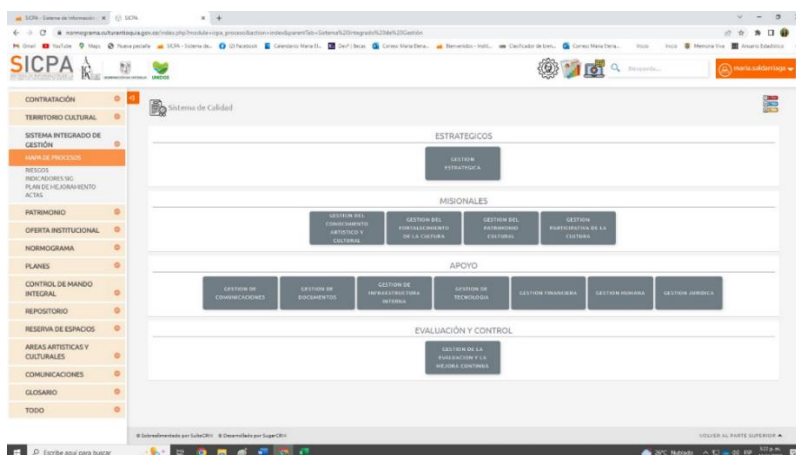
SICPA - Sistema de Información × SICPA × +

normograma.culturantioquia.gov.co/index.php?module=sicpa_procesos&action=index&parentTab=Sistema%20Integrado%20de%20Gestión

Gmail YouTube Maps Nueva pestaña SICPA - Sistema de... (2) Facebook Calendario Maria D... DeiF | Becas Correo: Maria Elena... Bienvenidos - Instit... Clasificador de bien... Correo: Maria Elena... Inicio Inicio Memoria Viva Anuario Estadístico

SICPA

Búsqueda...

maria.saldarriaga

CONTRATACIÓN

TERRITORIO CULTURAL

SISTEMA INTEGRADO DE GESTIÓN

MAPA DE PROCESOS

RIESGOS

INDICADORES SIG

PLAN DE MEJORAMIENTO

ACTAS

PATRIMONIO

OFERTA INSTITUCIONAL

NORMOGRAMA

PLANES

CONTROL DE MANDO INTEGRAL

REPOSITORIO

RESERVA DE ESPACIOS

AREAS ARTISTICAS Y CULTURALES

COMUNICACIONES

GLOSARIO

TODO

Sistema de Calidad

ESTRATEGICOS

GESTION ESTRATEGICA

MISIONALES

GESTION DEL CONOCIMIENTO ARTISTICO Y CULTURAL

GESTION DEL FORTALECIMIENTO DE LA CULTURA

GESTION DEL PATRIMONIO CULTURAL

GESTION PARTICIPATIVA DE LA CULTURA

APOYO

GESTION DE COMUNICACIONES

GESTION DE DOCUMENTOS

GESTION DE INFRAESTRUCTURA INTERNA

GESTION DE TECNOLOGIA

GESTION FINANCIERA

GESTION HUMANA

GESTION JURIDICA

EVALUACIÓN Y CONTROL

GESTION DE LA EVALUACION Y LA MEJORA CONTINUA

Sobredimensionado por SuiteCRM © Desarrollado por SugarCRM

VOLVER AL PARTE SUPERIOR

Escribe aquí para buscar

26°C Nublado